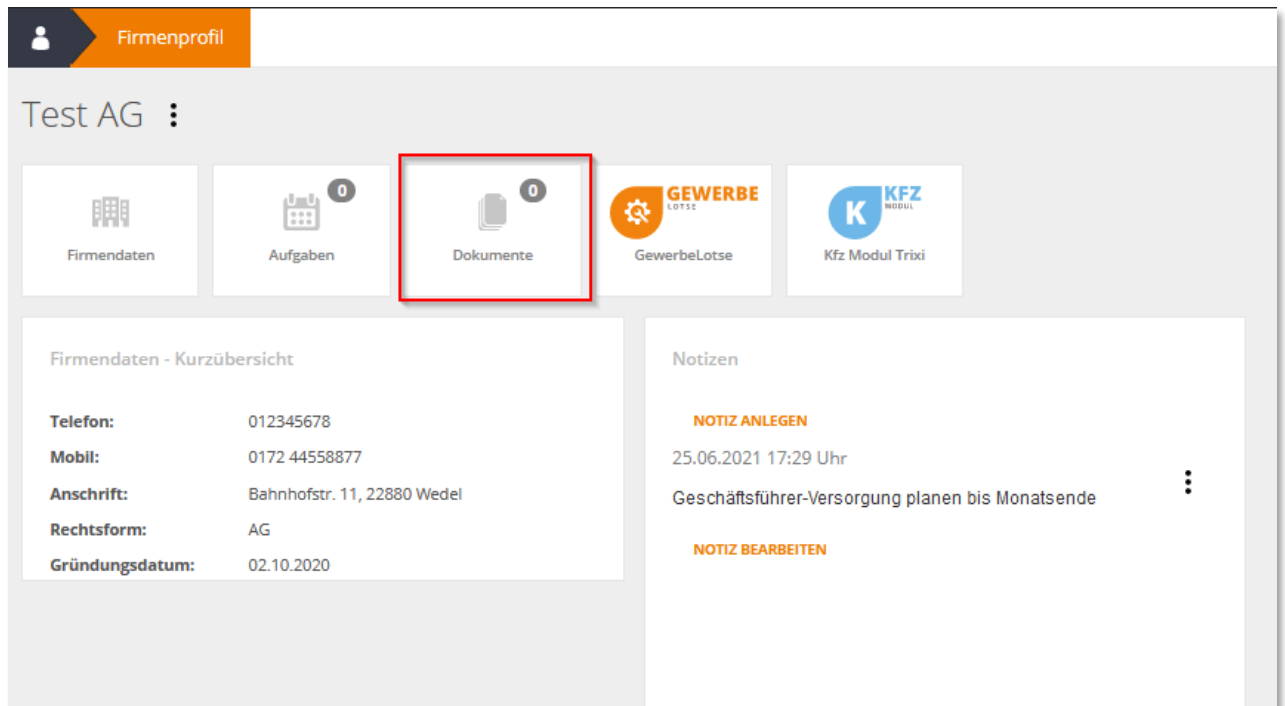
Firmenprofil

Test AG

Firmendaten

0
Aufgaben

0
Dokumente

GEWERBE
LOTSE
GewerbeLotse

K KFZ
MODUL
Kfz Modul Trixi

Firmendaten - Kurzübersicht

| | |
|---|---|
| Telefon: | 012345678 |
| Mobil: | 0172 44558877 |
| Anschrift: | Bahnhofstr. 11, 22880 Wedel |
| Rechtsform: | AG |
| Gründungsdatum: | 02.10.2020 |

Notizen

NOTIZ ANLEGEN

25.06.2021 17:29 Uhr

Geschäftsführer-Versorgung planen bis Monatsende

NOTIZ BEARBEITEN